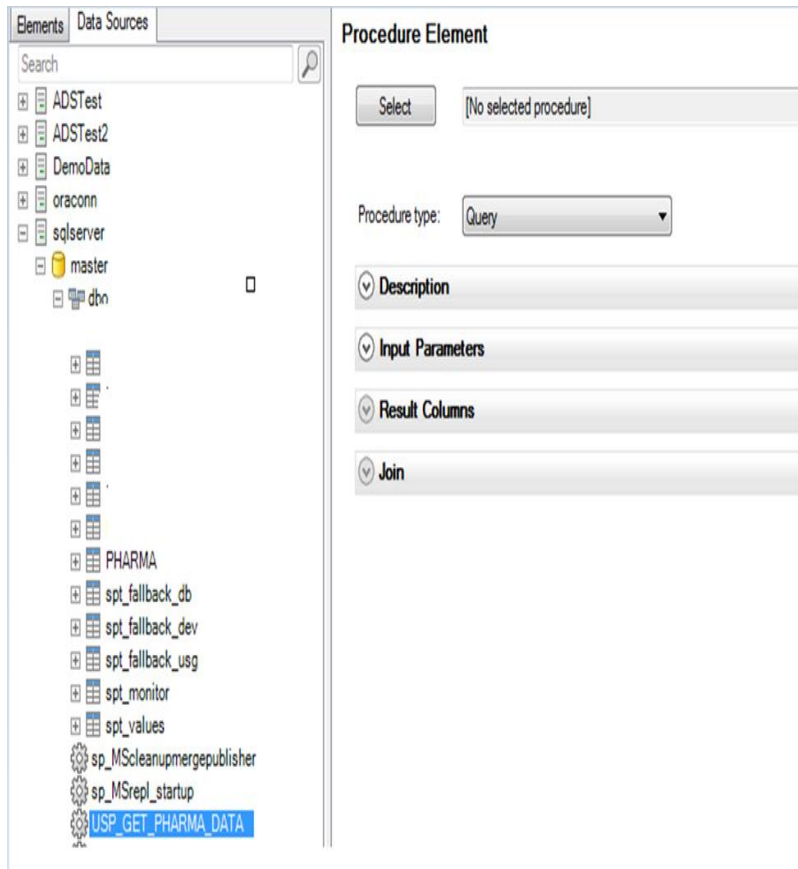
Elements | Data Sources

Search

ADSTest
ADSTest2
DemoData
oraconn
sqlserver
master
dbo

PHARMA
spt_fallback_db
spt_fallback_dev
spt_fallback_usg
spt_monitor
spt_values
sp_MScleanupmergepublisher
sp_MSrepl_startup
USP_GET_PHARMA_DATA

Procedure Element

Select [No selected procedure]

Procedure type: Query

Description

Input Parameters

Result Columns

Join